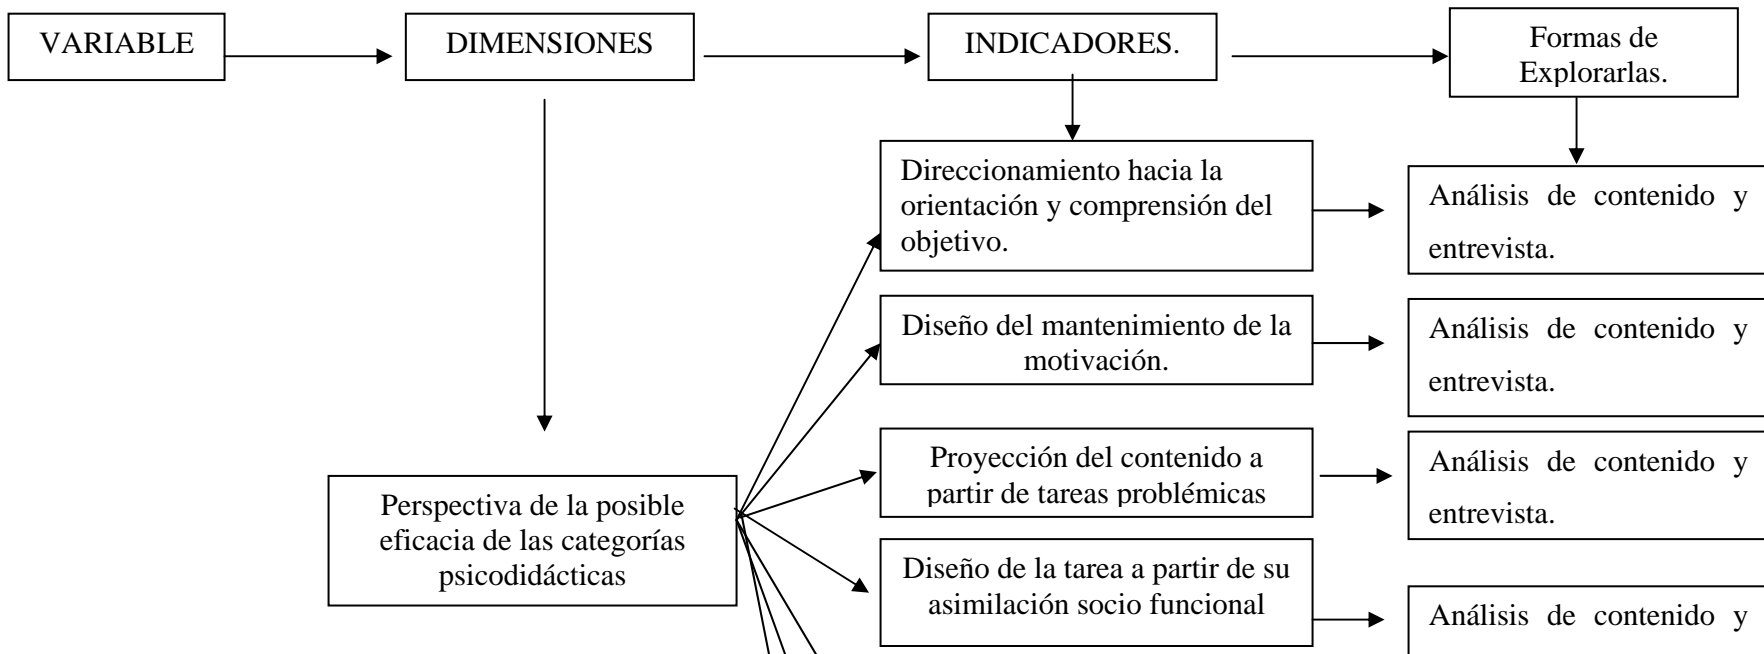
VARIABLE

DIMENSIONES

INDICADORES.

Formas de Explorarlas.

Direccionamiento hacia la orientación y comprensión del objetivo.

Análisis de contenido y entrevista.

Diseño del mantenimiento de la motivación.

Análisis de contenido y entrevista.

Proyección del contenido a partir de tareas problémicas

Análisis de contenido y entrevista.

Perspectiva de la posible eficacia de las categorías psicodidácticas

Diseño de la tarea a partir de su asimilación socio funcional

Análisis de contenido y